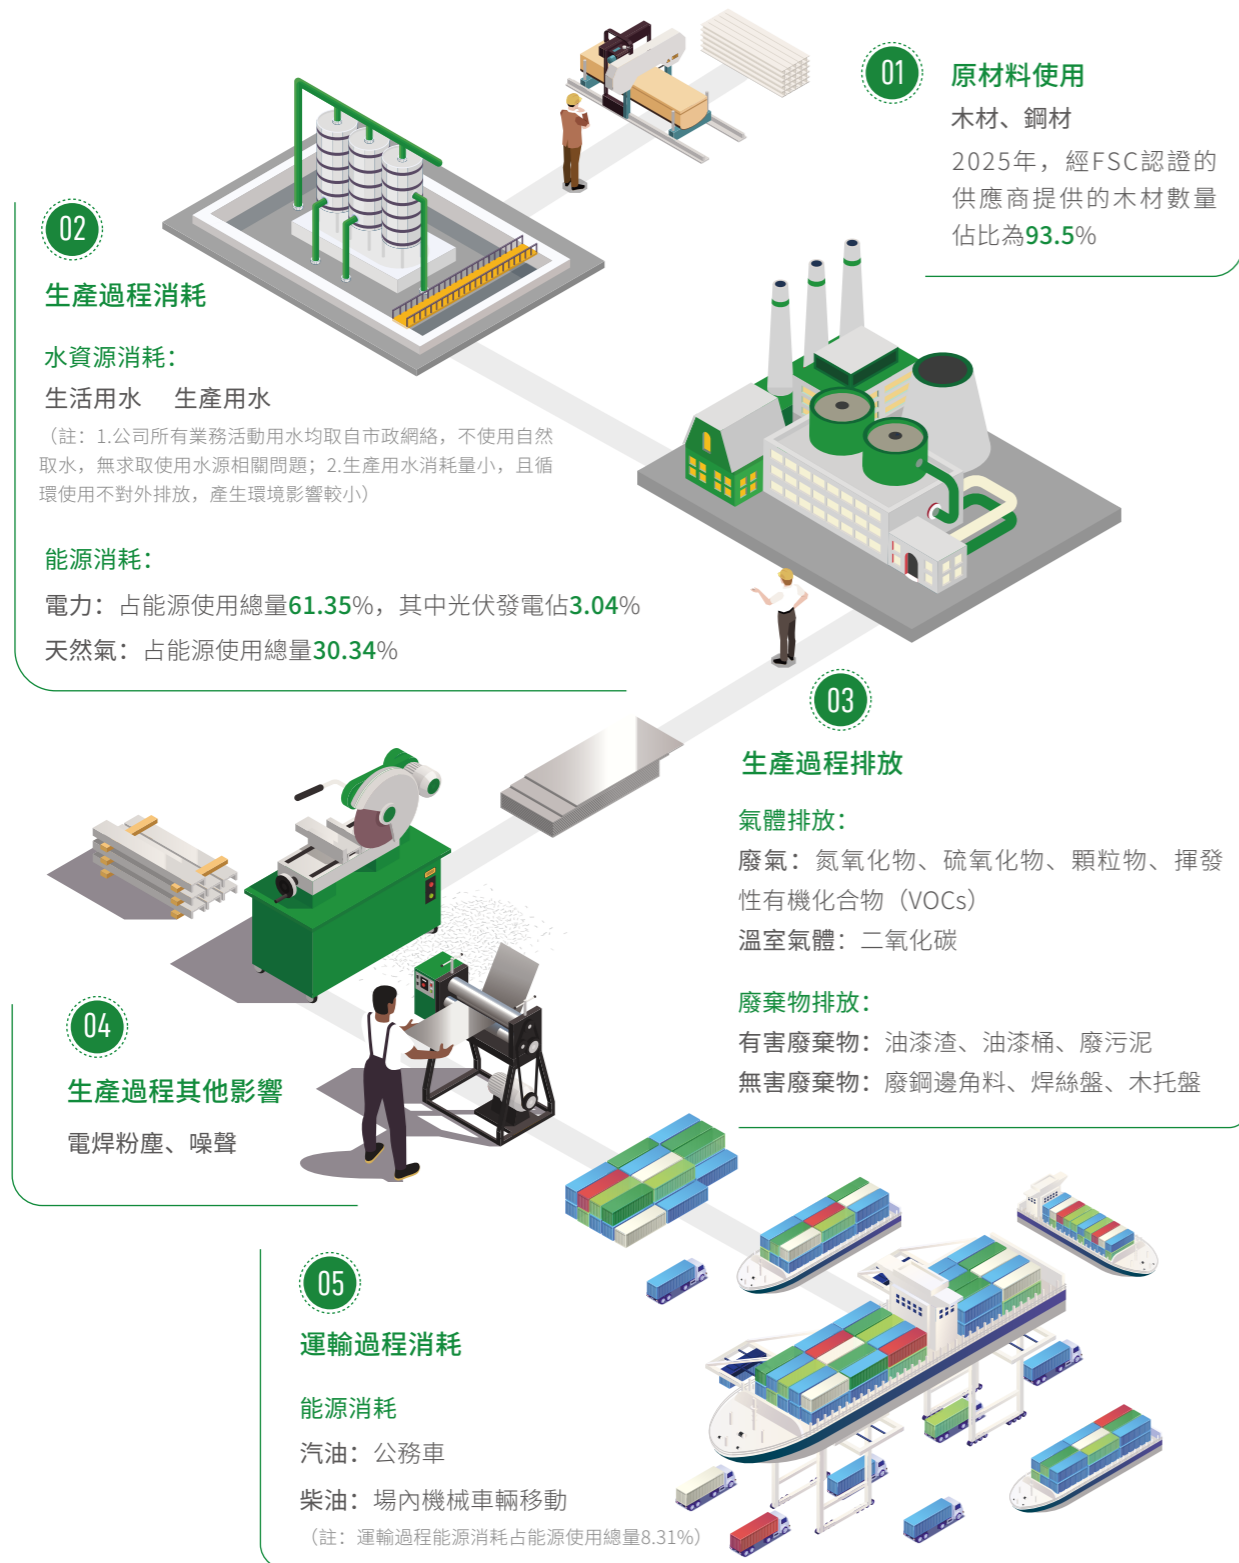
01

原材料使用

木材、鋼材

2025年，經FSC認證的供應商提供的木材數量佔比為93.5%

02

生產過程消耗

水資源消耗：

生活用水　生產用水

（註：1.公司所有業務活動用水均取自市政網絡，不使用自然取水，無求取使用水源相關問題；2.生產用水消耗量小，且循環使用不對外排放，產生環境影響較小）

能源消耗：

電力：占能源使用總量61.35%，其中光伏發電佔3.04%

天然氣：占能源使用總量30.34%

03

生產過程排放

氣體排放：

廢氣：氮氧化物、硫氧化物、顆粒物、揮發性有機化合物（VOCs）

溫室氣體：二氧化碳

廢棄物排放：

有害廢棄物：油漆渣、油漆桶、廢污泥

無害廢棄物：廢鋼邊角料、焊絲盤、木托盤

04

生產過程其他影響

電焊粉塵、噪聲

05

運輸過程消耗

能源消耗

汽油：公務車

柴油：場內機械車輛移動

（註：運輸過程能源消耗占能源使用總量8.31%）